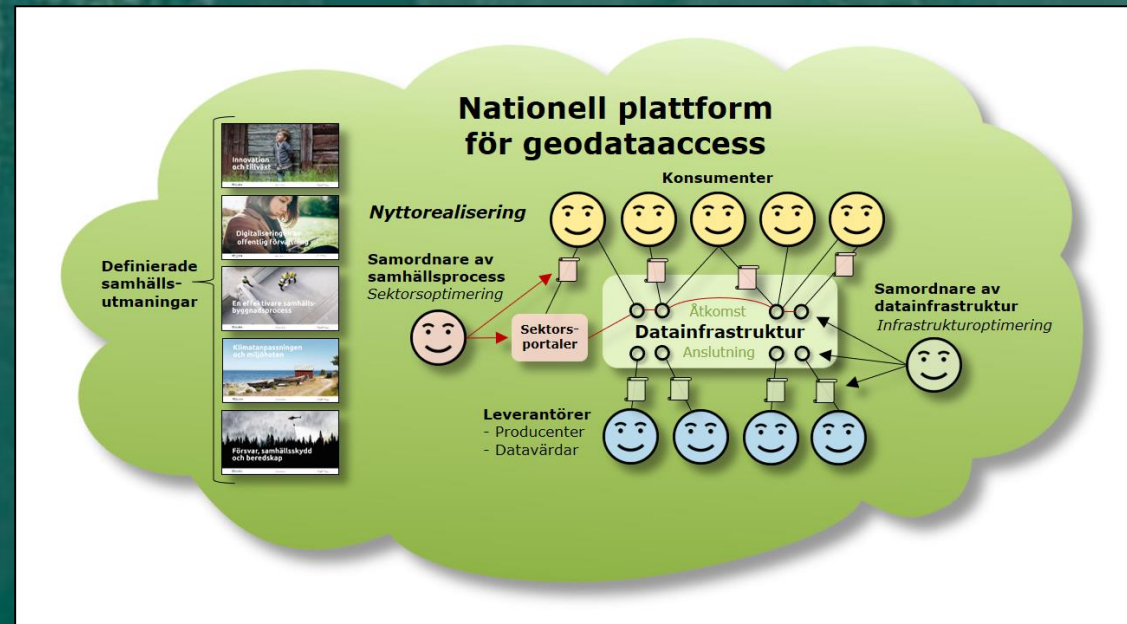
Nationell plattform för geodataaccess

Definierade samhälls-utmaningar

Innovation och tillväxt

Digitalisering av offentlig förvaltning

En effektivare samhällsbyggnadsprocess

Klimatanpassningen och miljöbetan

Försvar, samhällsskydd och beredskap

Nyttorealisering

Konsumenter

Samordnare av samhällsprocess
Sektorsoptimering

Sektors-portaler

Åtkomst
Datainfrastruktur
Anslutning

Samordnare av datainfrastruktur
Infrastrukturoptimering

Leverantörer
- Producenter
- Datavärdar